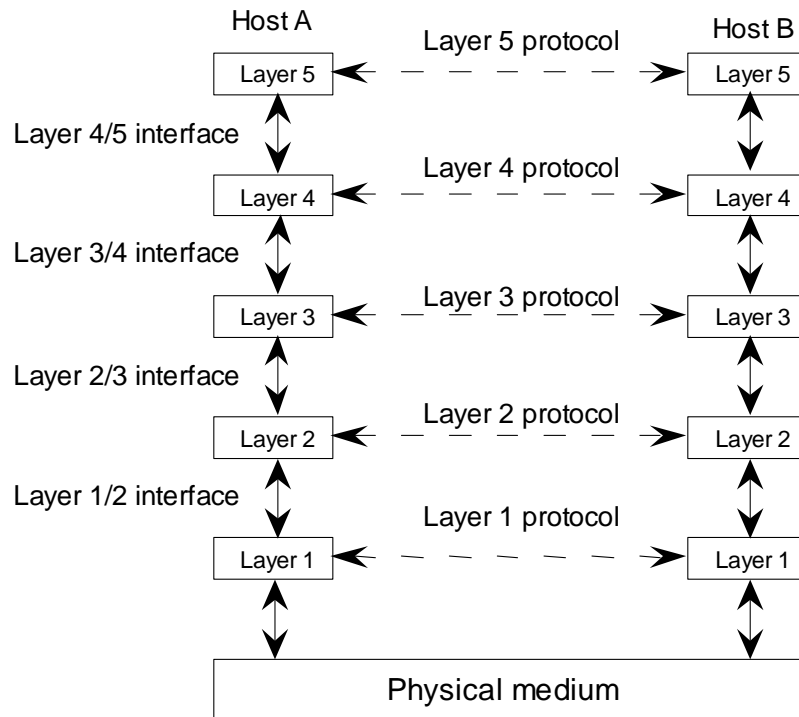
Host A

Host B

Layer 5 protocol

Layer 5

Layer 5

Layer 4/5 interface

Layer 4 protocol

Layer 4

Layer 4

Layer 3/4 interface

Layer 3 protocol

Layer 3

Layer 3

Layer 2/3 interface

Layer 2 protocol

Layer 2

Layer 2

Layer 1/2 interface

Layer 1 protocol

Layer 1

Layer 1

Physical medium